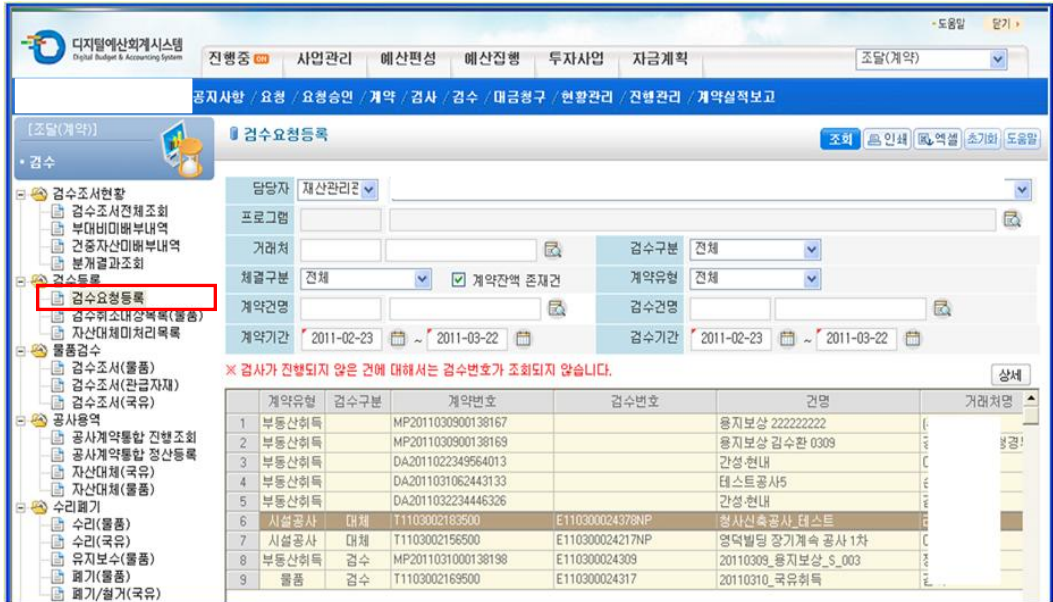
디지털예산회계시스템
Digital Budget & Accounting System

· 도움말 닫기 ›

진행중 ON 사업관리 예산편성 예산집행 투자사업 자금계획 조달(계약)

공지사항 / 요청 / 요청승인 / 계약 / 검사 / 검수 / 대금청구 / 현황관리 / 진행관리 / 계약실적보고

[조달(계약)]
· 검수

검수조서현황
검수조서전체조회
부대비미배부내역
건중자산미배부내역
분개결과조회
검수등록
검수요청등록
검수취소대상목록(물품)
자산대체미처리목록
물품검수
검수조서(물품)
검수조서(관급자재)
검수조서(국유)
공사용역
공사계약통합 진행조회
공사계약통합 정산등록
자산대체(국유)
자산대체(물품)
수리폐기
수리(물품)
수리(국유)
유지보수(물품)
폐기(물품)
폐기/철거(국유)

검수요청등록

조회 인쇄 엑셀 초기화 도움말

담당자 재산관리관
프로그램
거래처 검수구분 전체
체결구분 전체 계약잔액 존재건 계약유형 전체
계약건명 검수건명
계약기간 2011-02-23 ~ 2011-03-22 검수기간 2011-02-23 ~ 2011-03-22

※ 검사가 진행되지 않은 건에 대해서는 검수번호가 조회되지 않습니다.

상세

| | 계약유형 | 검수구분 | 계약번호 | 검수번호 | 건명 | 거래처명 |
|---|---|---|---|---|---|---|
| 1 | 부동산취득 | | MP2011030900138167 | | 용지보상 222222222 | |
| 2 | 부동산취득 | | MP2011030900138169 | | 용지보상 김수환 0309 | |
| 3 | 부동산취득 | | DA2011022349564013 | | 간성:현내 | |
| 4 | 부동산취득 | | DA2011031062443133 | | 테스트공사5 | |
| 5 | 부동산취득 | | DA2011032234446326 | | 간성:현내 | |
| 6 | 시설공사 | 대체 | T1103002183500 | E110300024378NP | 청사신축공사_테스트 | |
| 7 | 시설공사 | 대체 | T1103002156500 | E110300024217NP | 영덕빌딩 장기계속 공사 1차 | |
| 8 | 부동산취득 | 검수 | MP2011031000138198 | E110300024309 | 20110309_용지보상_S_003 | |
| 9 | 물품 | 검수 | T1103002169500 | E110300024317 | 20110310_국유취득 | |